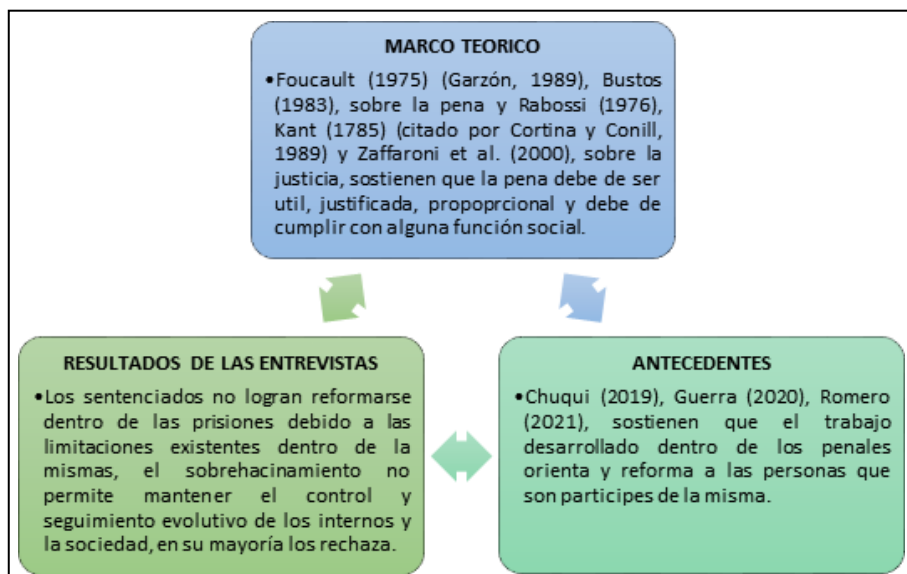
MARCO TEORICO

•Foucault (1975) (Garzón, 1989), Bustos (1983), sobre la pena y Rabossi (1976), Kant (1785) (citado por Cortina y Conill, 1989) y Zaffaroni et al. (2000), sobre la justicia, sostienen que la pena debe de ser util, justificada, propoprcional y debe de cumplir con alguna función social.

RESULTADOS DE LAS ENTREVISTAS

•Los sentenciados no logran reformarse dentro de las prisiones debido a las limitaciones existentes dentro de la mismas, el sobrehacinamiento no permite mantener el control y seguimiento evolutivo de los internos y la sociedad, en su mayoría los rechaza.

ANTECEDENTES

•Chuqui (2019), Guerra (2020), Romero (2021), sostienen que el trabajo desarrollado dentro de los penales orienta y reforma a las personas que son participes de la misma.